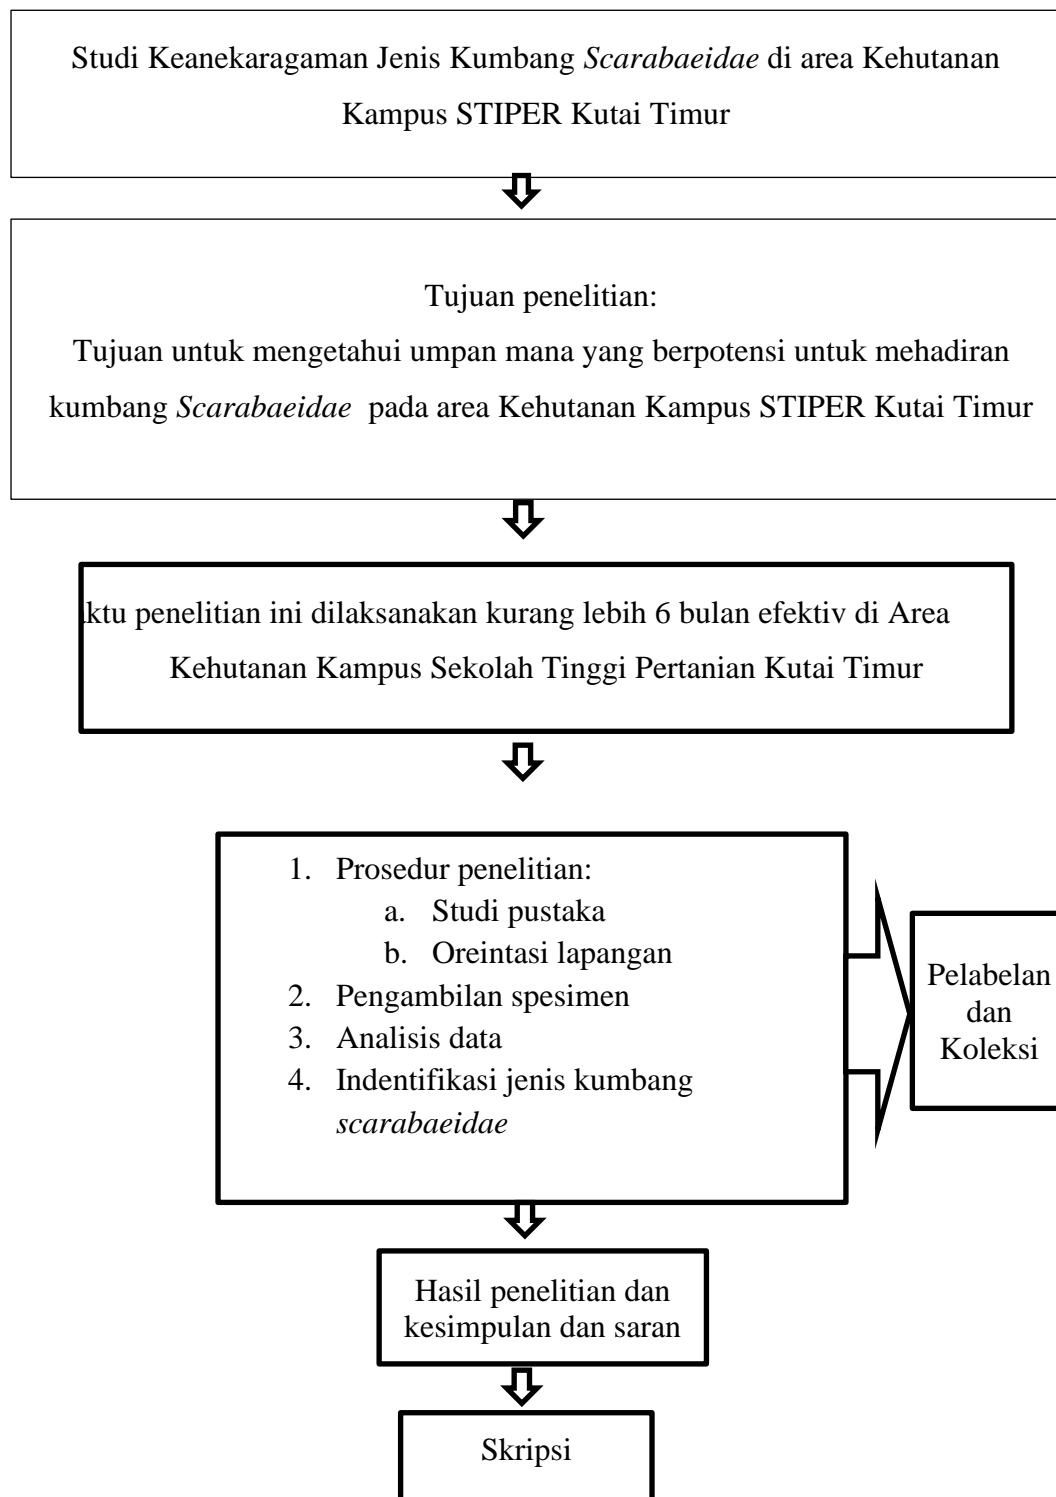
Studi Keanekaragaman Jenis Kumbang *Scarabaeidae* di area Kehutanan Kampus STIPER Kutai Timur

Tujuan penelitian:
Tujuan untuk mengetahui umpan mana yang berpotensi untuk mehadiran kumbang *Scarabaeidae* pada area Kehutanan Kampus STIPER Kutai Timur

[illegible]ktu penelitian ini dilaksanakan kurang lebih 6 bulan efektiv di Area Kehutanan Kampus Sekolah Tinggi Pertanian Kutai Timur

1. Prosedur penelitian:
   a. Studi pustaka
   b. Oreintasi lapangan
2. Pengambilan spesimen
3. Analisis data
4. Indentifikasi jenis kumbang *scarabaeidae*

Pelabelan dan Koleksi

Hasil penelitian dan kesimpulan dan saran

Skripsi